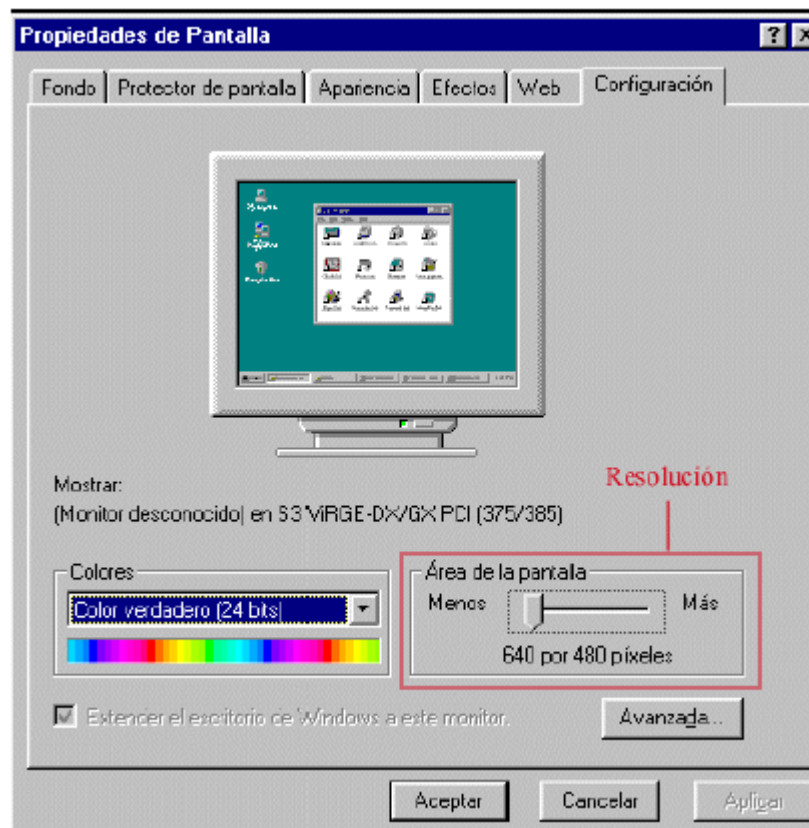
Propiedades de Pantalla

? ×

Fondo | Protector de pantalla | Apariencia | Efectos | Web | Configuración

Mostrar:
(Monitor desconocido) en S3 ViRGE-DX/GX PCI (375/385)

Resolución

Colores
Color verdadero (24 bits)

Área de la pantalla
Menos
Más
640 por 480 píxeles

Extender el escritorio de Windows a este monitor.

Avanzada...

Aceptar
Cancelar
Aplicar